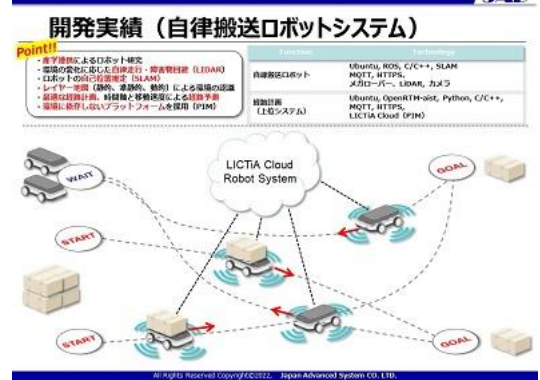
開発実績（自律搬送ロボットシステム）

Point!!
・産学連携によるロボット研究
・環境の変化に応じた自律走行・障害物回避（LIDAR）
・ロボットの自己位置推定（SLAM）
・レイヤー地図（静的、準静的、動的）による環境の認識
・最適な経路計画、時間軸と移動速度による経路予測
・環境に依存しないプラットフォームを採用（PIM）

| Function | Technology |
|---|---|
| 自律搬送ロボット | Ubuntu, ROS, C/C++, SLAM MQTT, HTTPS, メカローバー, LIDAR, カメラ |
| 経路計画（上位システム） | Ubuntu, OpenRTM-aist, Python, C/C++, MQTT, HTTPS, LICTiA Cloud (PIM) |

LICTiA Cloud Robot System

WAIT
GOAL
START
START
GOAL

All Rights Reserved Copyright©2022, Japan Advanced System CO. LTD.